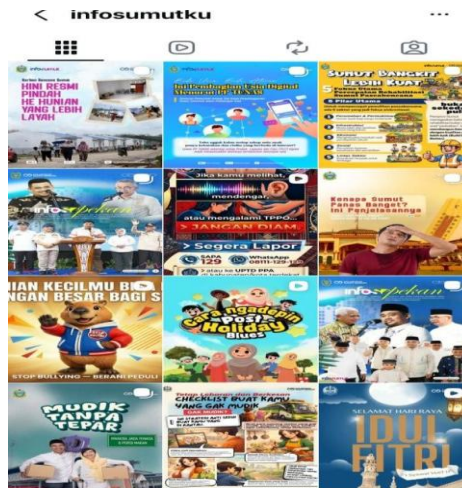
< infosumutku ...

infosumut

HINI RESMI PINDAH KE HUNIAN YANG LEBIH LAYAK

infosumut

Ini Perbedaan Cara Digital

SUMUT BANGKIT LEBIH KUAT

5 Pilar Utama

infosumut

info pekan

Jika kamu melihat, mendengar

atau mengalami TPPO...

> JANGAN DIAM <

Segera Lapor

SAPA 129

WhatsApp 08111-129-129

Kenapa Sumut Panas Banget? Ini Penjelasannya

IAN KECILMU BI NGAN BESAR BAGI S

STOP BULLYING — BERANI PEDULI

Cara ngadepin Post Holiday Blues!

info pekan

MUDIK TANPA TEPAR

CHECKLIST BUAT KAMU YANG MAU MUDIK

SELAMAT HARI RAYA IDUL FITRI